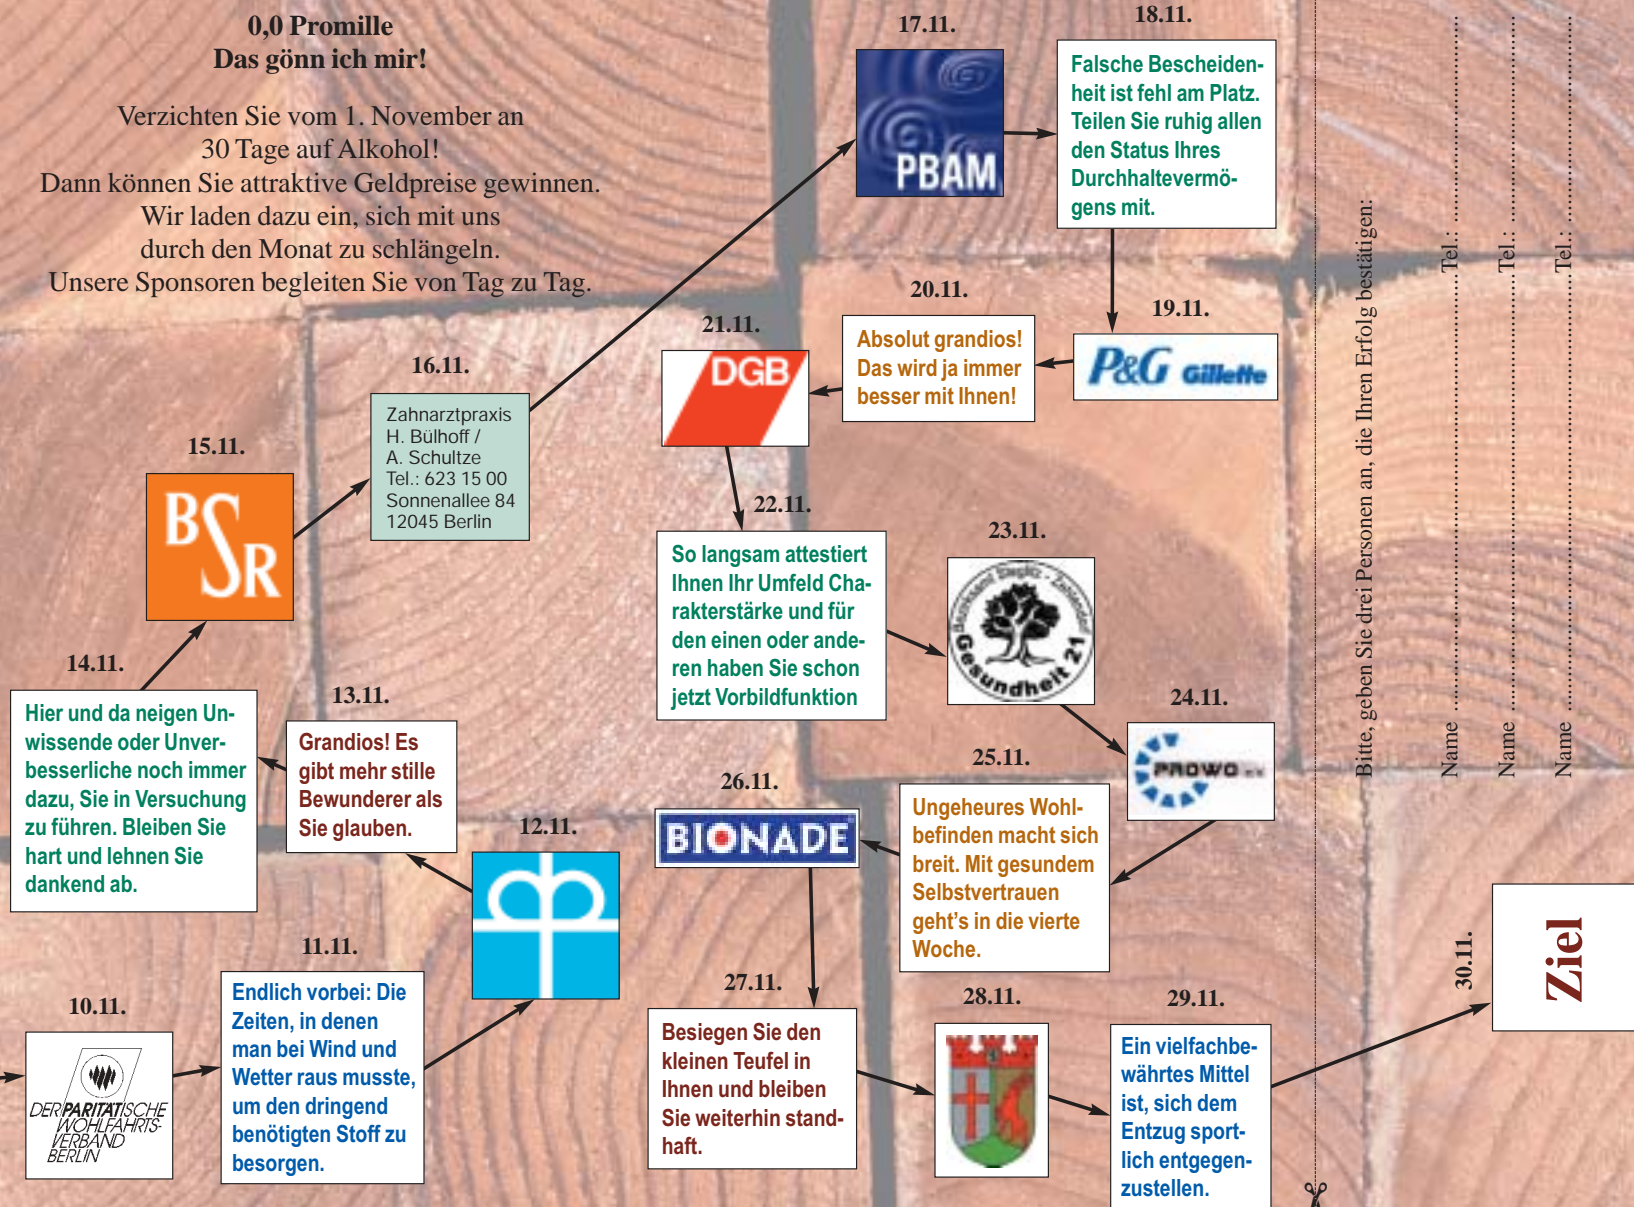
0,0 Promille
Das gönn ich mir!

Verzichten Sie vom 1. November an 30 Tage auf Alkohol!
Dann können Sie attraktive Geldpreise gewinnen.
Wir laden dazu ein, sich mit uns durch den Monat zu schlängeln.
Unsere Sponsoren begleiten Sie von Tag zu Tag.

17.11.

PBAM

18.11.

Falsche Bescheidenheit ist fehl am Platz. Teilen Sie ruhig allen den Status Ihres Durchhaltevermögens mit.

20.11.

Absolut grandios! Das wird ja immer besser mit Ihnen!

19.11.

P&G Gillette

21.11.

DGB

16.11.

Zahnarztpraxis
H. Bülhoff /
A. Schultze
Tel.: 623 15 00
Sonnenallee 84
12045 Berlin

15.11.

BSR

22.11.

So langsam attestiert Ihnen Ihr Umfeld Charakterstärke und für den einen oder anderen haben Sie schon jetzt Vorbildfunktion

23.11.

Gesundheit 21

24.11.

PROWO

14.11.

Hier und da neigen Unwissende oder Unverbesserliche noch immer dazu, Sie in Versuchung zu führen. Bleiben Sie hart und lehnen Sie dankend ab.

13.11.

Grandios! Es gibt mehr stille Bewunderer als Sie glauben.

26.11.

BIONADE

25.11.

Ungeheures Wohlbefinden macht sich breit. Mit gesundem Selbstvertrauen geht's in die vierte Woche.

12.11.

11.11.

10.11.

DER PARITÄTISCHE WOHLFAHRTSVERBAND BERLIN

Endlich vorbei: Die Zeiten, in denen man bei Wind und Wetter raus musste, um den dringend benötigten Stoff zu besorgen.

27.11.

Besiegen Sie den kleinen Teufel in Ihnen und bleiben Sie weiterhin standhaft.

28.11.

29.11.

Ein vielfachbewährtes Mittel ist, sich dem Entzug sportlich entgegenzustellen.

30.11.

Ziel

Bitte, geben Sie drei Personen an, die Ihren Erfolg bestätigen:

Name ............................ Tel.: ....................
Name ............................ Tel.: ....................
Name ............................ Tel.: ....................